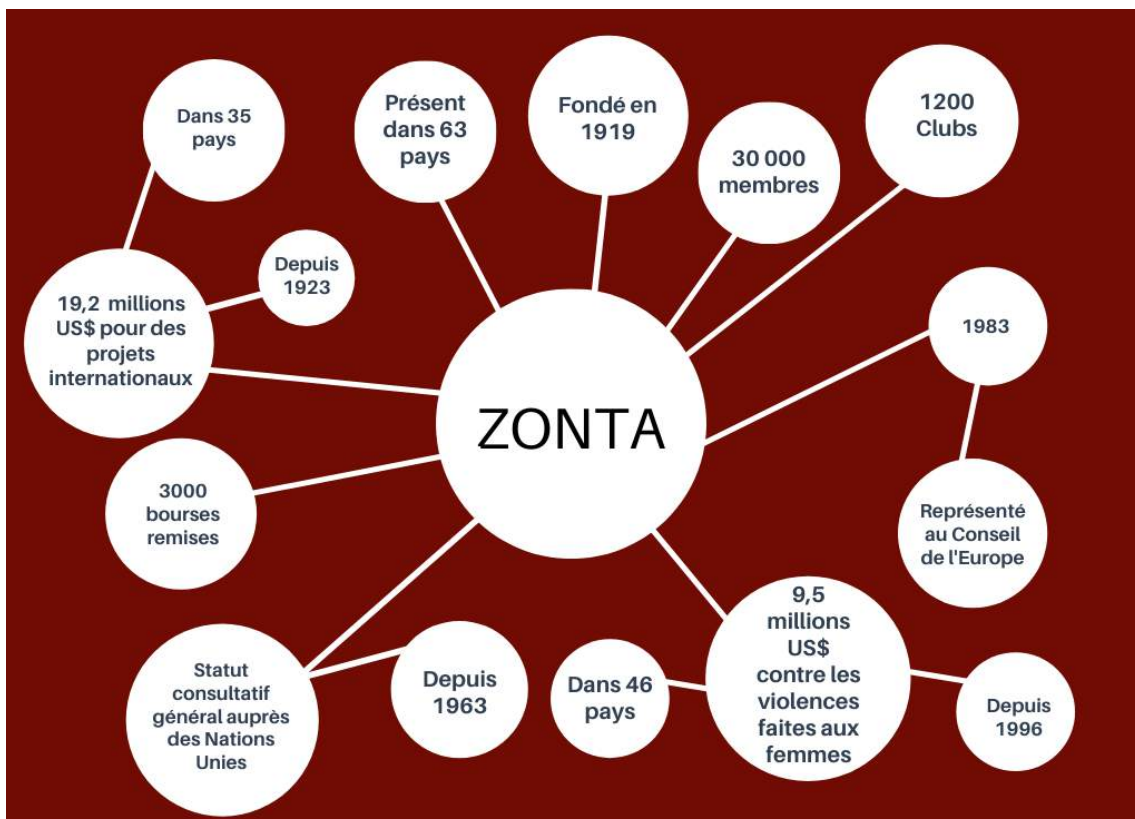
ZONTA

Dans 35 pays

Présent dans 63 pays

Fondé en 1919

30 000 membres

1200 Clubs

Depuis 1923

19,2 millions US$ pour des projets internationaux

1983

Représenté au Conseil de l'Europe

3000 bourses remises

Statut consultatif général auprès des Nations Unies

Depuis 1963

Dans 46 pays

9,5 millions US$ contre les violences faites aux femmes

Depuis 1996